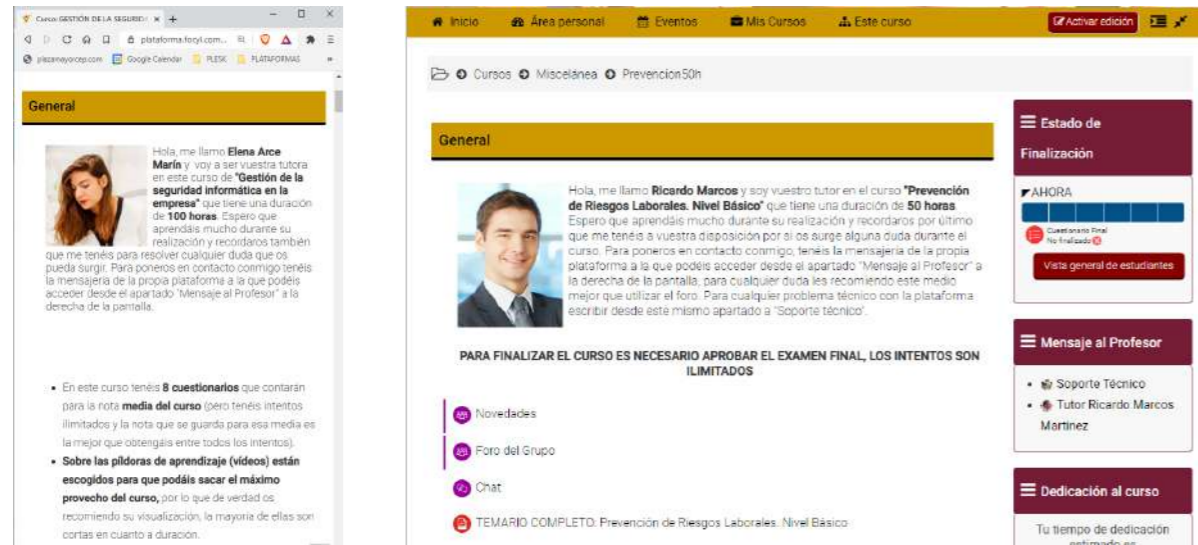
Curso: GESTIÓN DE LA SEGURID× +

plataforma.forcyl.com...

plazamayorcep.com Google Calendar PLESK PLATAFORMAS

General

Hola, me llamo **Elena Arce Marín** y voy a ser vuestra tutora en este curso de **"Gestión de la seguridad informática en la empresa"** que tiene una duración de **100 horas**. Espero que aprendáis mucho durante su realización y recordaros también que me tenéis para resolver cualquier duda que os pueda surgir. Para poneros en contacto conmigo tenéis la mensajería de la propia plataforma a la que podéis acceder desde el apartado "Mensaje al Profesor" a la derecha de la pantalla.

- En este curso tenéis **8 cuestionarios** que contarán para la nota **media del curso** (pero tenéis intentos ilimitados y la nota que se guarda para esa media es la mejor que obtengáis entre todos los intentos).
- **Sobre las píldoras de aprendizaje (vídeos) están escogidos para que podáis sacar el máximo provecho del curso,** por lo que de verdad os recomiendo su visualización, la mayoría de ellas son cortas en cuanto a duración.

Inicio Área personal Eventos Mis Cursos Este curso Activar edición

Cursos Miscelánea Prevencion50h

General

Hola, me llamo **Ricardo Marcos** y soy vuestro tutor en el curso **"Prevención de Riesgos Laborales. Nivel Básico"** que tiene una duración de **50 horas**. Espero que aprendáis mucho durante su realización y recordaros por último que me tenéis a vuestra disposición por si os surge alguna duda durante el curso. Para poneros en contacto conmigo, tenéis la mensajería de la propia plataforma a la que podéis acceder desde el apartado "Mensaje al Profesor" a la derecha de la pantalla, para cualquier duda les recomiendo este medio mejor que utilizar el foro. Para cualquier problema técnico con la plataforma escribir desde este mismo apartado a "Soporte técnico".

PARA FINALIZAR EL CURSO ES NECESARIO APROBAR EL EXAMEN FINAL, LOS INTENTOS SON ILIMITADOS

Novedades

Foro del Grupo

Chat

TEMARIO COMPLETO: Prevención de Riesgos Laborales. Nivel Básico

Estado de Finalización

AHORA

Cuestionario Final
No finalizado

Vista general de estudiantes

Mensaje al Profesor

- Soporte Técnico
- Tutor Ricardo Marcos Martinez

Dedicación al curso

Tu tiempo de dedicación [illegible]